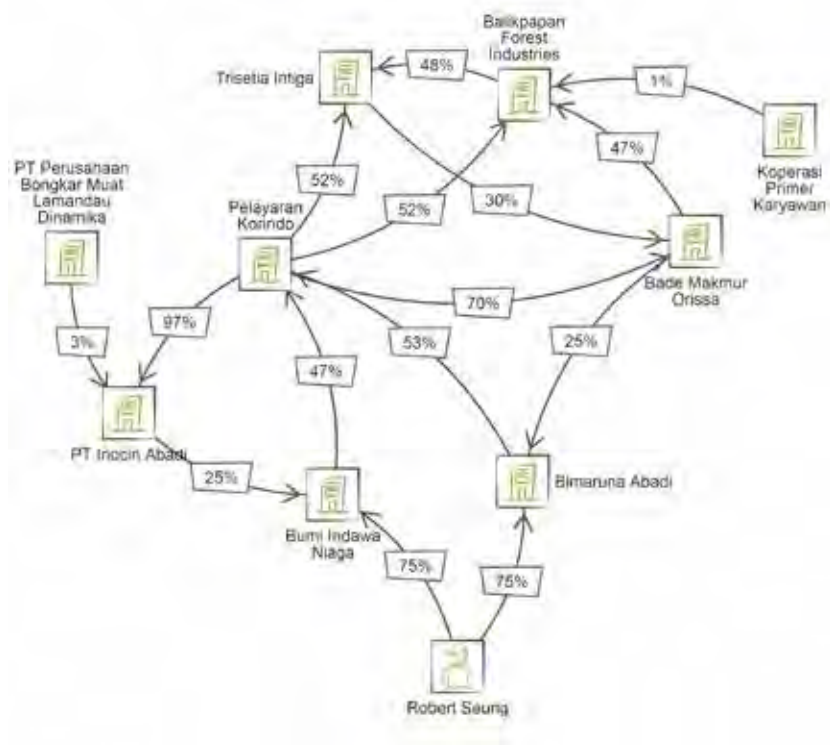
Balikpapan Forest Industries

Trisetia Intiga

48%

1%

Koperasi Primer Karyawan

47%

PT Perusahaan Bongkar Muat Lamandau Dinamika

52%

Pelayaran Korindo

52%

30%

Bade Makmur Orissa

70%

97%

3%

53%

25%

47%

PT Inocin Abadi

25%

Bimaruna Abadi

Bumi Indawa Niaga

75%

75%

Robert Seung